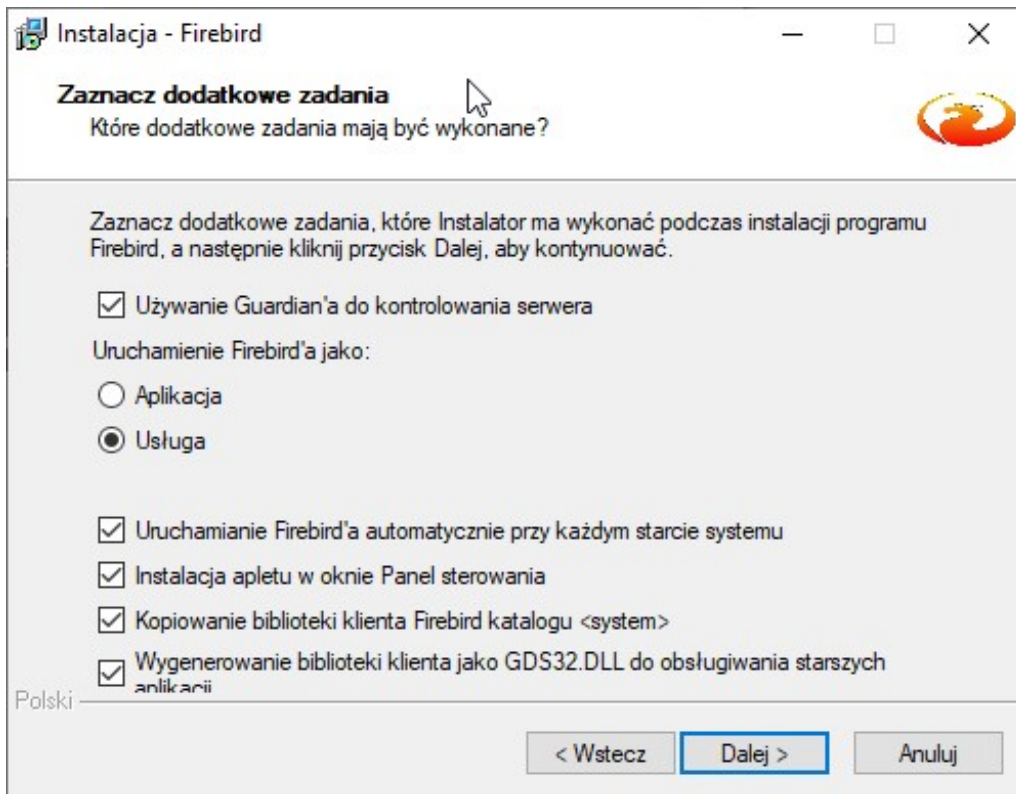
Instalacja - Firebird

Zaznacz dodatkowe zadania
Które dodatkowe zadania mają być wykonane?

Zaznacz dodatkowe zadania, które Instalator ma wykonać podczas instalacji programu Firebird, a następnie kliknij przycisk Dalej, aby kontynuować.

☑ Używanie Guardian'a do kontrolowania serwera

Uruchamienie Firebird'a jako:

○ Aplikacja

◉ Usługa

☑ Uruchamianie Firebird'a automatycznie przy każdym starcie systemu

☑ Instalacja apletu w oknie Panel sterowania

☑ Kopiowanie biblioteki klienta Firebird katalogu <system>

☑ Wygenerowanie biblioteki klienta jako GDS32.DLL do obsługiwania starszych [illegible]

Polski

< Wstecz | Dalej > | Anuluj